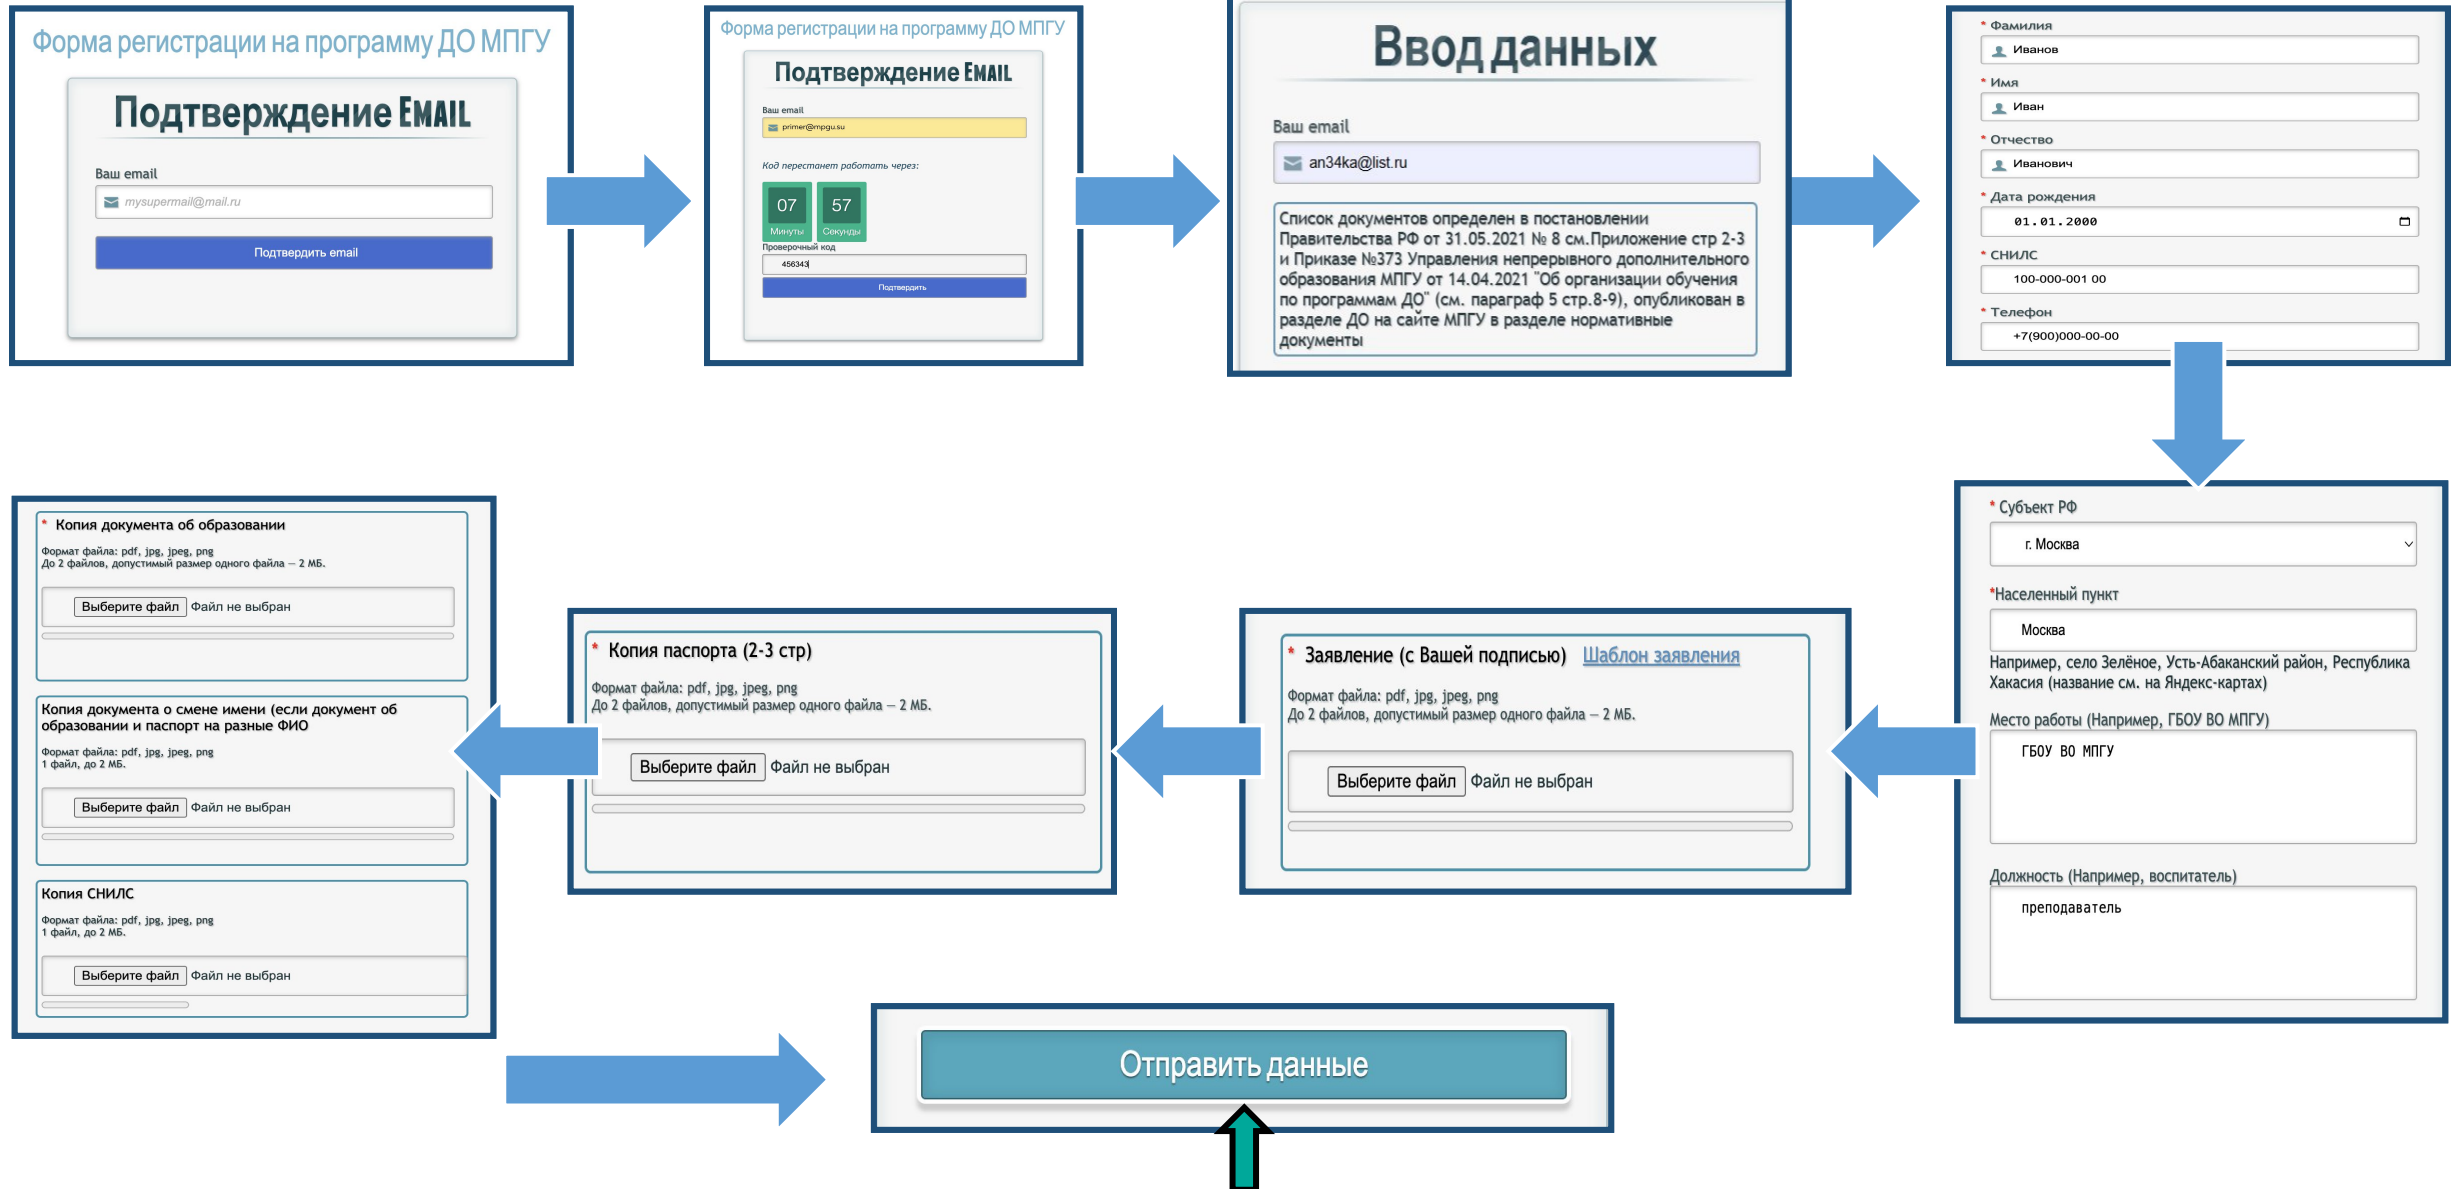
Форма регистрации на программу ДО МПГУ

Подтверждение EMAIL

Ваш email

mysupermail@mail.ru

Подтвердить email

Форма регистрации на программу ДО МПГУ

Подтверждение EMAIL

Ваш email

primer@mpgu.su

Код перестанет работать через:

07 Минуты

57 Секунды

Проверочный код

456343

Подтвердить

Ввод данных

Ваш email

an34ka@list.ru

Список документов определен в постановлении Правительства РФ от 31.05.2021 № 8 см.Приложение стр 2-3 и Приказе №373 Управления непрерывного дополнительного образования МПГУ от 14.04.2021 "Об организации обучения по программам ДО" (см. параграф 5 стр.8-9), опубликован в разделе ДО на сайте МПГУ в разделе нормативные документы

* Фамилия

Иванов

* Имя

Иван

* Отчество

Иванович

* Дата рождения

01.01.2000

* СНИЛС

100-000-001 00

* Телефон

+7(900)000-00-00

* Субъект РФ

г. Москва

*Населенный пункт

Москва

Например, село Зелёное, Усть-Абаканский район, Республика Хакасия (название см. на Яндекс-картах)

Место работы (Например, ГБОУ ВО МПГУ)

ГБОУ ВО МПГУ

Должность (Например, воспитатель)

преподаватель

* Заявление (с Вашей подписью) Шаблон заявления

Формат файла: pdf, jpg, jpeg, png
До 2 файлов, допустимый размер одного файла – 2 МБ.

Выберите файл Файл не выбран

* Копия паспорта (2-3 стр)

Формат файла: pdf, jpg, jpeg, png
До 2 файлов, допустимый размер одного файла – 2 МБ.

Выберите файл Файл не выбран

* Копия документа об образовании

Формат файла: pdf, jpg, jpeg, png
До 2 файлов, допустимый размер одного файла – 2 МБ.

Выберите файл Файл не выбран

Копия документа о смене имени (если документ об образовании и паспорт на разные ФИО

Формат файла: pdf, jpg, jpeg, png
1 файл, до 2 МБ.

Выберите файл Файл не выбран

Копия СНИЛС

Формат файла: pdf, jpg, jpeg, png
1 файл, до 2 МБ.

Выберите файл Файл не выбран

Отправить данные